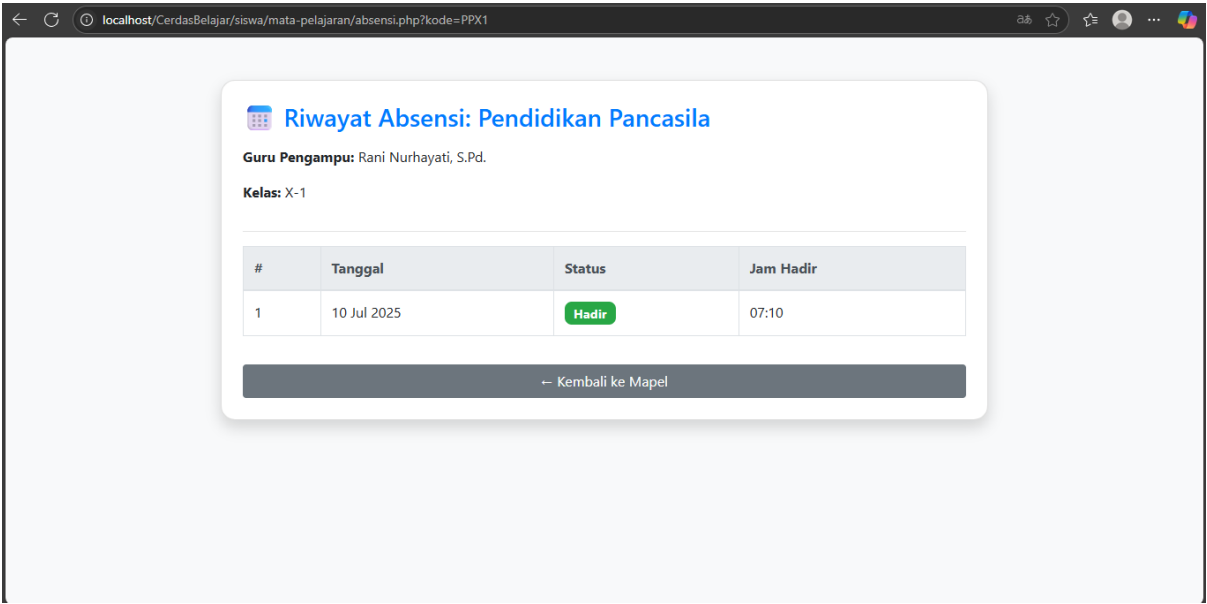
localhost/CerdasBelajar/siswa/mata-pelajaran/absensi.php?kode=PPX1

Riwayat Absensi: Pendidikan Pancasila

**Guru Pengampu:** Rani Nurhayati, S.Pd.

**Kelas:** X-1

| # | Tanggal | Status | Jam Hadir |
|---|---|---|---|
| 1 | 10 Jul 2025 | Hadir | 07:10 |

← Kembali ke Mapel